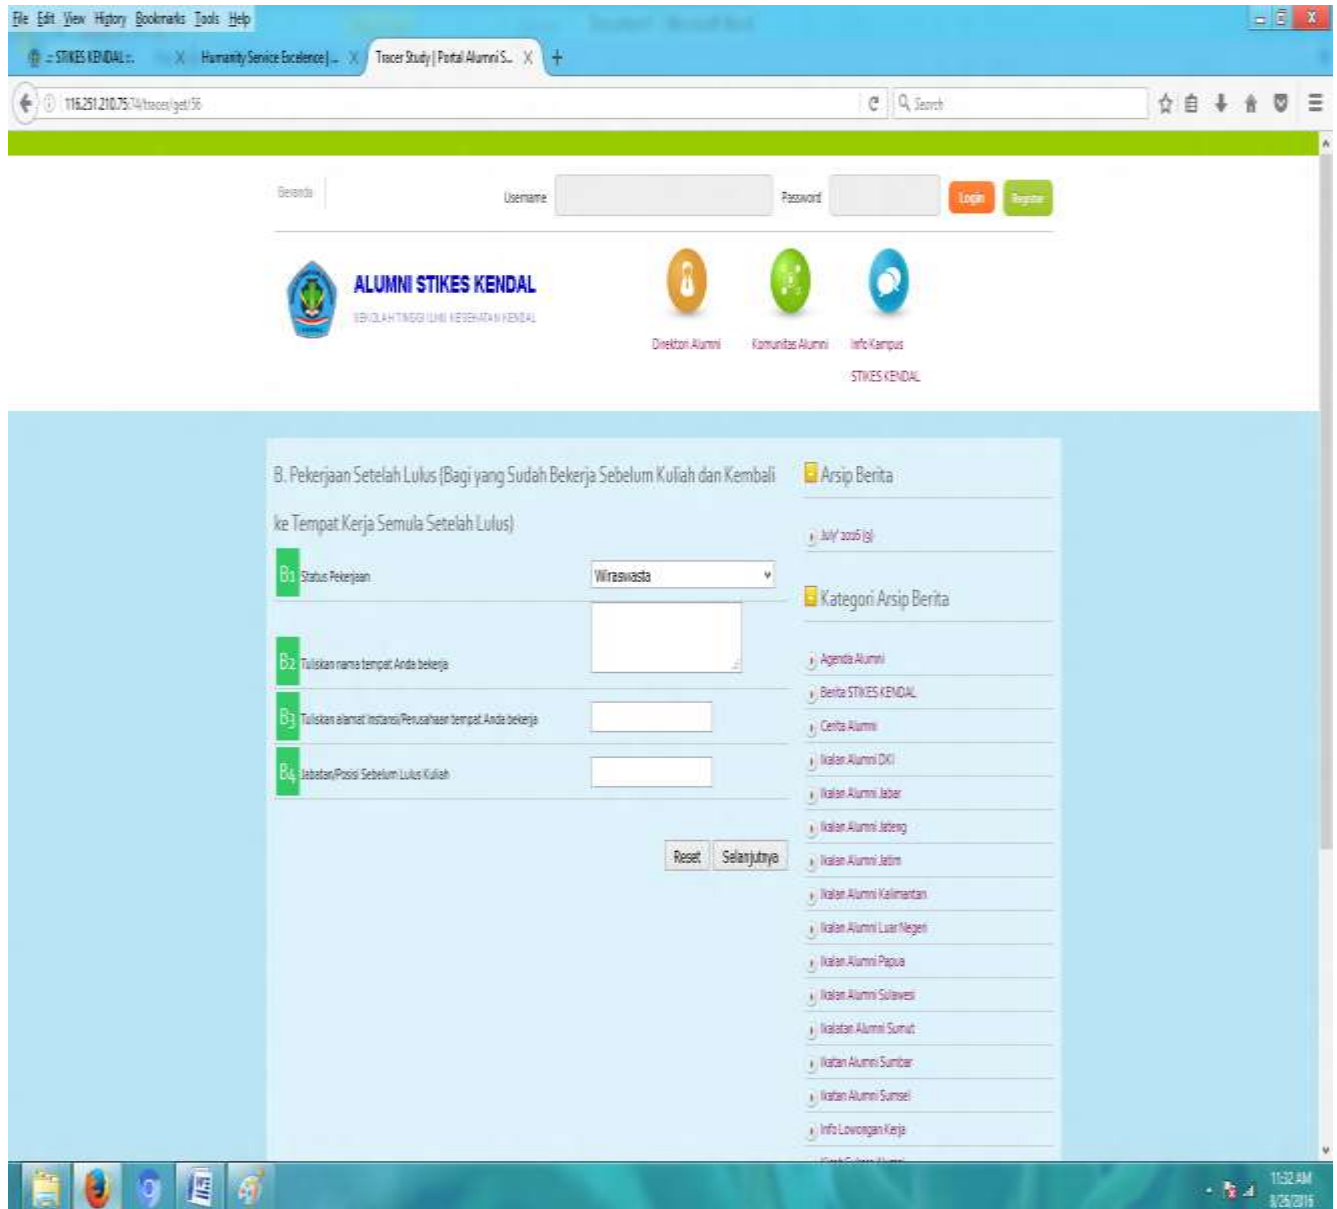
File Edit View History Bookmarks Tools Help

:: STIKES KENDAL :: | Humanity Service Excellence | ... | Tracer Study | Portal Alumni S...

116.251.210.75:74/tracer/get/56

Search

Beranda

Username

Password

Login

Register

ALUMNI STIKES KENDAL

SEKOLAH TINGGI ILMU KESEHATAN KENDAL

Direktori Alumni

Komunitas Alumni

Info Kampus STIKES KENDAL

B. Pekerjaan Setelah Lulus (Bagi yang Sudah Bekerja Sebelum Kuliah dan Kembali ke Tempat Kerja Semula Setelah Lulus)

B1 Status Pekerjaan

Wiraswasta

B2 Tuliskan nama tempat Anda bekerja

B3 Tuliskan alamat Instansi/Perusahaan tempat Anda bekerja

B4 Jabatan/Posisi Sebelum Lulus Kuliah

Reset

Selanjutnya

Arsip Berita

July 2016 (9)

Kategori Arsip Berita

Agenda Alumni

Berita STIKES KENDAL

Cerita Alumni

Ikalan Alumni DKI

Ikalan Alumni Jabar

Ikalan Alumni Jateng

Ikalan Alumni Jatim

Ikalan Alumni Kalimantan

Ikalan Alumni Luar Negeri

Ikalan Alumni Papua

Ikalan Alumni Sulawesi

Ikalatan Alumni Sumut

Ikatan Alumni Sumbar

Ikatan Alumni Sumsel

Info Lowongan Kerja

11:32 AM
8/26/2016